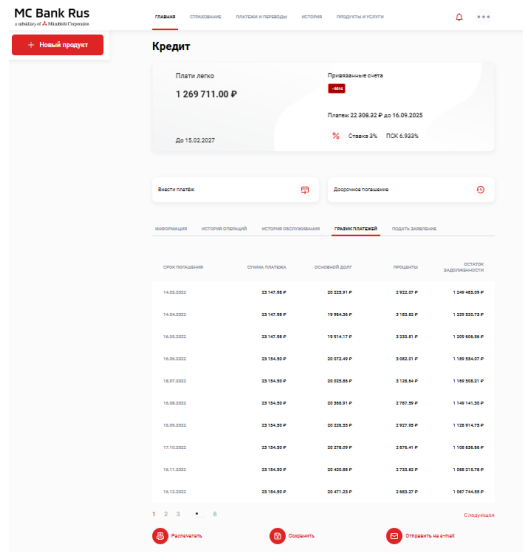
MC Bank Rus
a subsidiary of Mitsubishi Corporation

ГЛАВНАЯ СТРАХОВАНИЕ ПЛАТЕЖИ И ПЕРЕВОДЫ ИСТОРИЯ ПРОДУКТЫ И УСЛУГИ

+ Новый продукт

Кредит

Плати легко
1 269 711.00 ₽
До 15.02.2027

Привязанные счета
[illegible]
Платеж 22 308.32 ₽ до 16.09.2025
% Ставка 3% ПСК 6.933%

Внести платеж

Досрочное погашение

ИНФОРМАЦИЯ ИСТОРИЯ ОПЕРАЦИЙ ИСТОРИЯ ОБСЛУЖИВАНИЯ ГРАФИК ПЛАТЕЖЕЙ ПОДАТЬ ЗАЯВЛЕНИЕ

| СРОК ПОГАШЕНИЯ | СУММА ПЛАТЕЖА | ОСНОВНОЙ ДОЛГ | ПРОЦЕНТЫ | ОСТАТОК ЗАДОЛЖЕННОСТИ |
|---|---|---|---|---|
| 15.02.2022 | 23 147.58 ₽ | 20 223.91 ₽ | 2 922.67 ₽ | 1 249 483.09 ₽ |
| 14.03.2022 | 23 147.58 ₽ | 19 964.26 ₽ | 3 183.62 ₽ | 1 229 523.73 ₽ |
| 15.04.2022 | 23 147.58 ₽ | 19 914.17 ₽ | 3 233.61 ₽ | 1 209 609.56 ₽ |
| 16.05.2022 | 23 154.30 ₽ | 20 072.49 ₽ | 3 082.01 ₽ | 1 189 534.07 ₽ |
| 15.06.2022 | 23 154.30 ₽ | 20 025.86 ₽ | 3 128.84 ₽ | 1 169 508.21 ₽ |
| 15.07.2022 | 23 154.30 ₽ | 20 366.91 ₽ | 2 787.59 ₽ | 1 149 141.30 ₽ |
| 15.08.2022 | 23 154.30 ₽ | 20 226.25 ₽ | 2 927.50 ₽ | 1 128 914.75 ₽ |
| 17.10.2022 | 23 154.30 ₽ | 20 278.09 ₽ | 2 876.41 ₽ | 1 108 636.66 ₽ |
| 15.11.2022 | 23 154.30 ₽ | 20 420.88 ₽ | 2 733.62 ₽ | 1 088 215.78 ₽ |
| 15.12.2022 | 23 154.30 ₽ | 20 471.23 ₽ | 2 683.27 ₽ | 1 067 744.55 ₽ |

1 2 3 • 8 Следующая

Распечатать Сохранить Отправить на e-mail